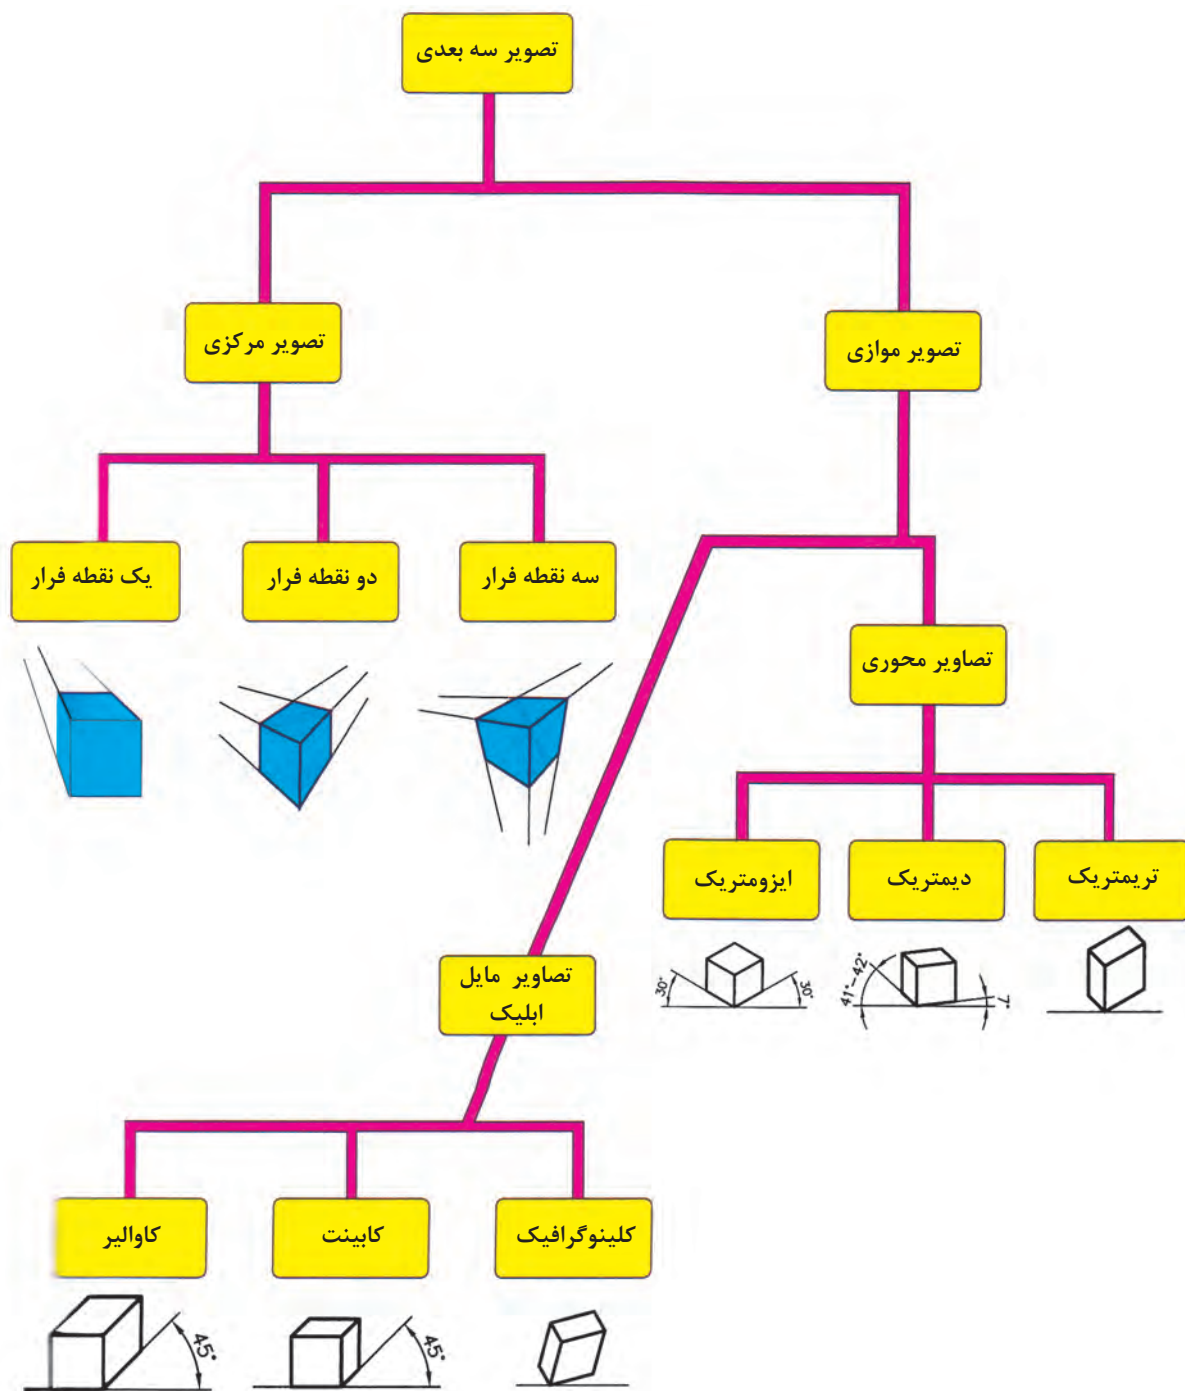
تصویر سه بعدی

تصویر مرکزی

تصویر موازی

یک نقطه فرار

دو نقطه فرار

سه نقطه فرار

تصاویر محوری

ایزومتریک

دیمتریک

تریمتریک

$30^\circ$ $30^\circ$

$41^\circ-42^\circ$ $7^\circ$

تصاویر مایل ابلیک

کاوالیر

کابینت

کلینوگرافیک

$45^\circ$

$45^\circ$